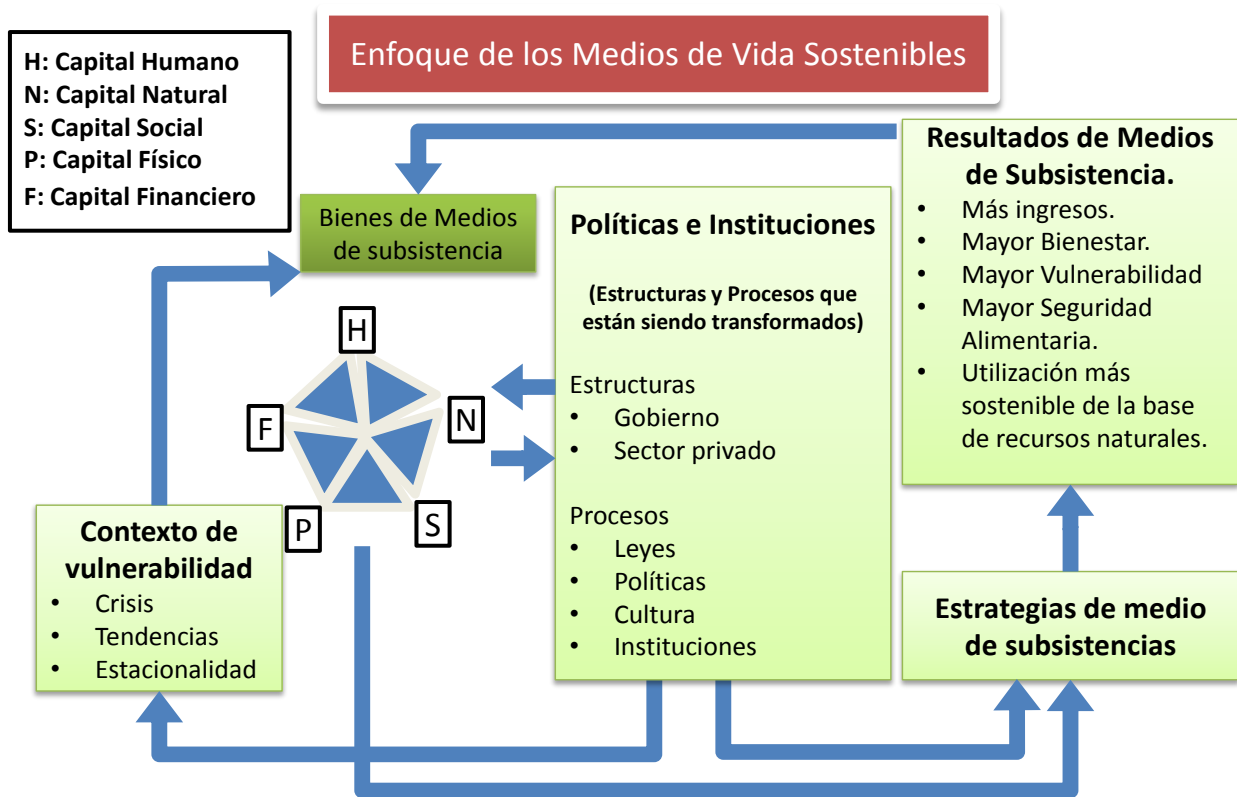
H: Capital Humano
N: Capital Natural
S: Capital Social
P: Capital Físico
F: Capital Financiero

Enfoque de los Medios de Vida Sostenibles

Resultados de Medios de Subsistencia.
- Más ingresos.
- Mayor Bienestar.
- Mayor Vulnerabilidad
- Mayor Seguridad Alimentaria.
- Utilización más sostenible de la base de recursos naturales.

Bienes de Medios de subsistencia

H
N
S
P
F

Políticas e Instituciones

(Estructuras y Procesos que están siendo transformados)

Estructuras
- Gobierno
- Sector privado

Procesos
- Leyes
- Políticas
- Cultura
- Instituciones

Contexto de vulnerabilidad
- Crisis
- Tendencias
- Estacionalidad

Estrategias de medio de subsistencias